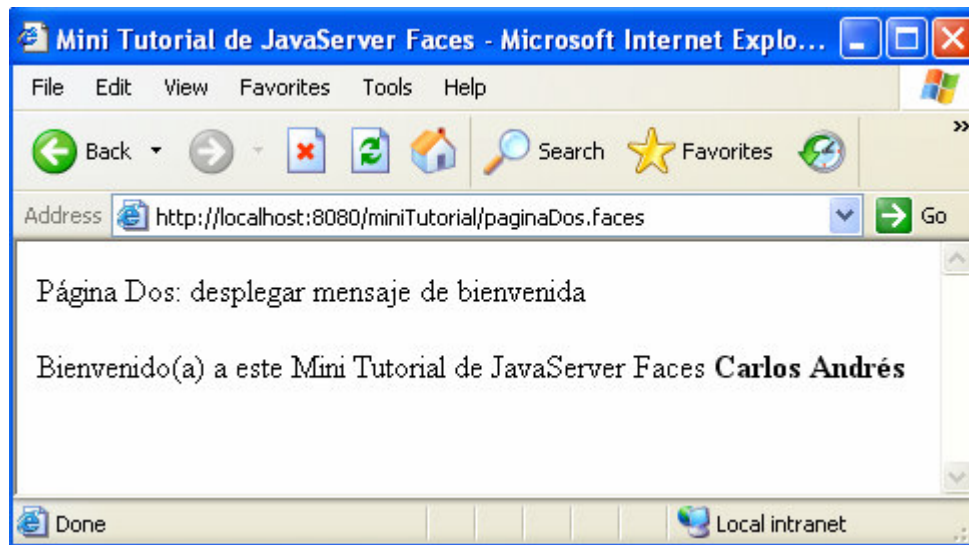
Mini Tutorial de JavaServer Faces - Microsoft Internet Explo...

File Edit View Favorites Tools Help

Back Search Favorites

Address http://localhost:8080/miniTutorial/paginaDos.faces Go

Página Dos: desplegar mensaje de bienvenida

Bienvenido(a) a este Mini Tutorial de JavaServer Faces **Carlos Andrés**

Done Local intranet